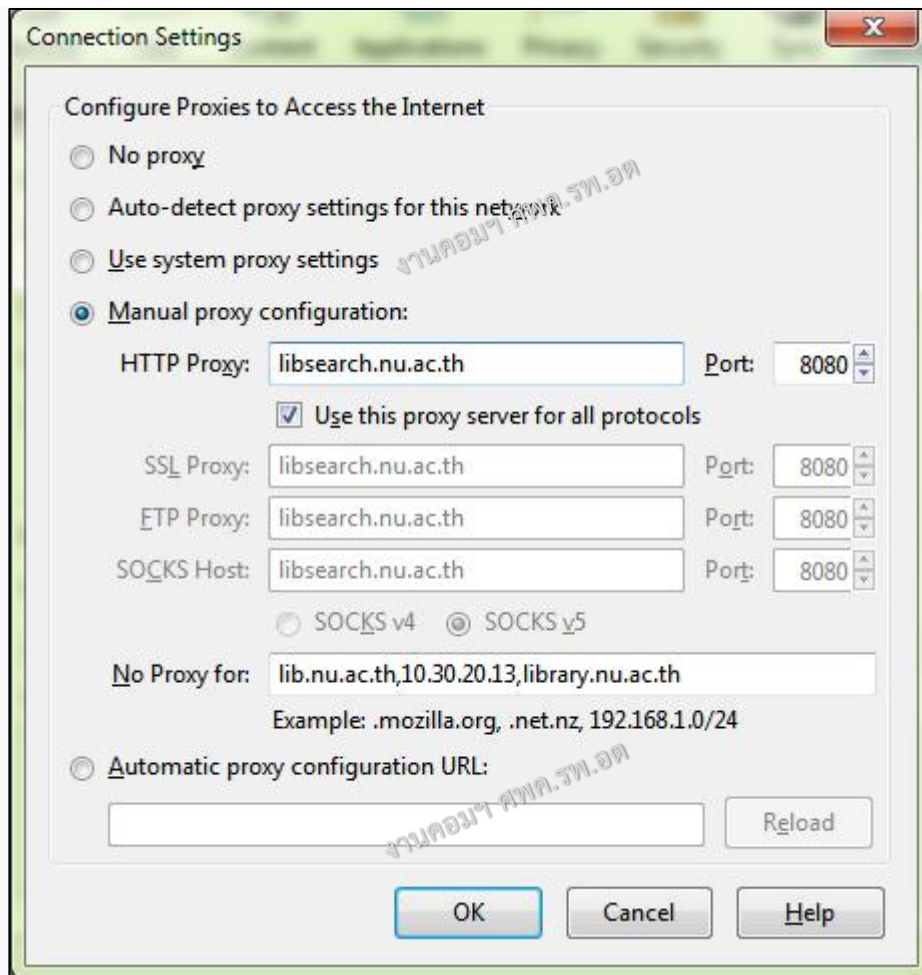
Connection Settings

Configure Proxies to Access the Internet

No proxy

Auto-detect proxy settings for this network

Use system proxy settings

งานคอมฯ ศพด.รพ.อด

Manual proxy configuration:

HTTP Proxy: libsearch.nu.ac.th Port: 8080

Use this proxy server for all protocols

SSL Proxy: libsearch.nu.ac.th Port: 8080

FTP Proxy: libsearch.nu.ac.th Port: 8080

SOCKS Host: libsearch.nu.ac.th Port: 8080

SOCKS v4 SOCKS v5

No Proxy for: lib.nu.ac.th,10.30.20.13,library.nu.ac.th

Example: .mozilla.org, .net.nz, 192.168.1.0/24

Automatic proxy configuration URL:

งานคอมฯ ศพด.รพ.อด

Reload

OK Cancel Help